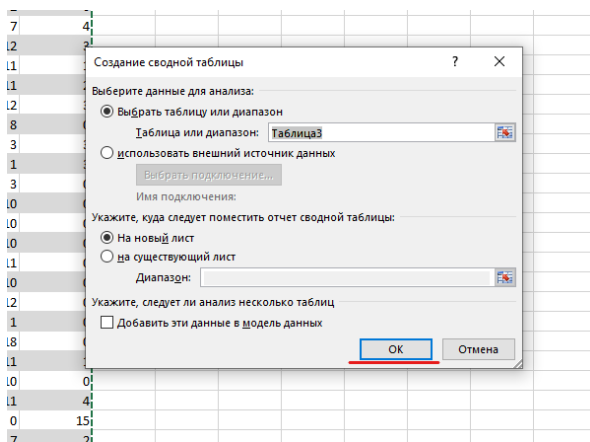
| 7 | 4 |
|---|---|
| 12 | 3 |
| 11 | 1 |
| 12 | 1 |
| 11 | 3 |
| 8 | 0 |
| 3 | 3 |
| 1 | 3 |
| 3 | 0 |
| 10 | 0 |
| 10 | 0 |
| 10 | 0 |
| 11 | 0 |
| 10 | 0 |
| 12 | 0 |
| 1 | 0 |
| 18 | 0 |
| 11 | 1 |
| 10 | 0 |
| 11 | 4 |
| 0 | 15 |
| 7 | 2 |

Создание сводной таблицы ? ✕

Выберите данные для анализа:

Выбрать таблицу или диапазон

Таблица или диапазон: Таблица3

использовать внешний источник данных

Выбрать подключение...

Имя подключения:

Укажите, куда следует поместить отчет сводной таблицы:

На новый лист

на существующий лист

Диапазон:

Укажите, следует ли анализ несколько таблиц

Добавить эти данные в модель данных

ОК Отмена